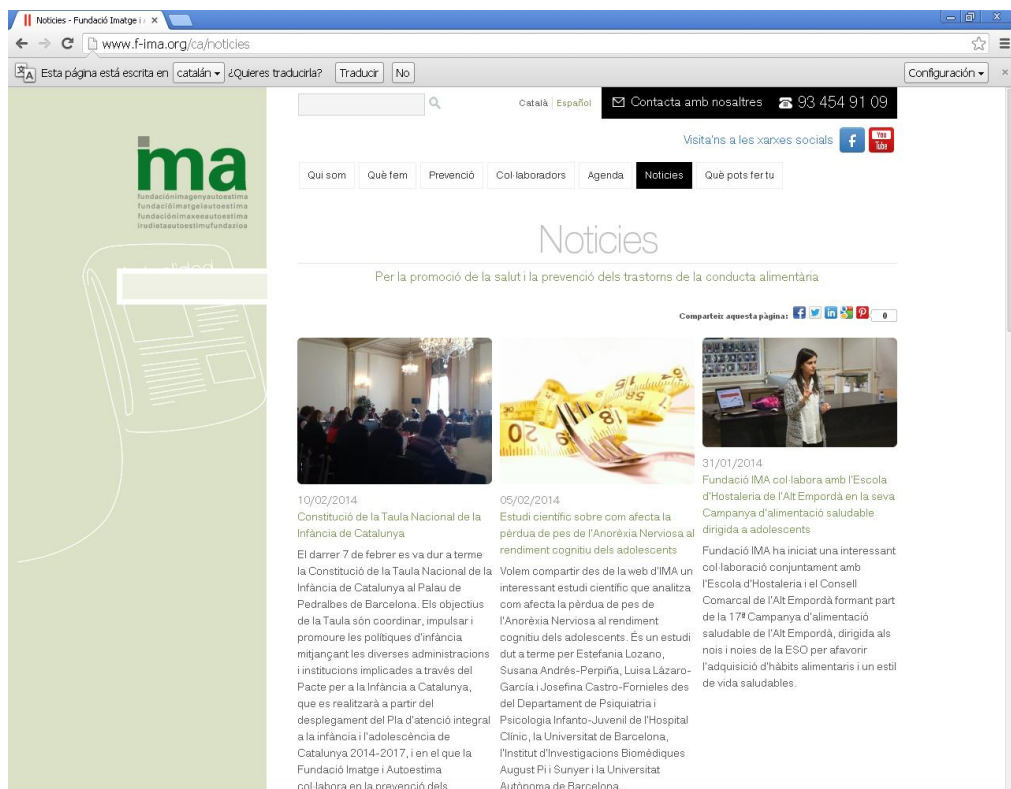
Notícies - Fundació Imatge i ×

www.f-ima.org/ca/noticies

Esta página está escrita en catalán ¿Quieres traducirla? Traducir No Configuración

Català | Español

Contacta amb nosaltres 93 454 91 09

Visita'ns a les xarxes socials

ima
fundaciónimagenyautoestima
fundacióimatgeiautoestima
fundaciónimaxeeautoestima
irudietaautoestimufundazioa

Qui som | Què fem | Prevenció | Col·laboradors | Agenda | Notícies | Què pots fer tu

Notícies

Per la promoció de la salut i la prevenció dels trastorns de la conducta alimentària

Comparteix aquesta pàgina: 0

10/02/2014
Constitució de la Taula Nacional de la Infància de Catalunya

El darrer 7 de febrer es va dur a terme la Constitució de la Taula Nacional de la Infància de Catalunya al Palau de Pedralbes de Barcelona. Els objectius de la Taula són coordinar, impulsar i promoure les polítiques d'infància mitjançant les diverses administracions i institucions implicades a través del Pacte per a la Infància a Catalunya, que es realitzarà a partir del desplegament del Pla d'atenció integral a la infància i l'adolescència de Catalunya 2014-2017, i en el que la Fundació Imatge i Autoestima col·labora en la prevenció dels

05/02/2014
Estudi científic sobre com afecta la pèrdua de pes de l'Anorèxia Nerviosa al rendiment cognitiu dels adolescents

Volem compartir des de la web d'IMA un interessant estudi científic que analitza com afecta la pèrdua de pes de l'Anorèxia Nerviosa al rendiment cognitiu dels adolescents. És un estudi dut a terme per Estefania Lozano, Susana Andrés-Perpiña, Luisa Lázaro-García i Josefina Castro-Fornieles des del Departament de Psiquiatria i Psicologia Infanto-Juvenil de l'Hospital Clínic, la Universitat de Barcelona, l'Institut d'Investigacions Biomèdiques August Pi i Sunyer i la Universitat Autònoma de Barcelona.

31/01/2014
Fundació IMA col·labora amb l'Escola d'Hostaleria de l'Alt Empordà en la seva Campanya d'alimentació saludable dirigida a adolescents

Fundació IMA ha iniciat una interessant col·laboració conjuntament amb l'Escola d'Hostaleria i el Consell Comarcal de l'Alt Empordà formant part de la 17ª Campanya d'alimentació saludable de l'Alt Empordà, dirigida als nois i noies de la ESO per afavorir l'adquisició d'hàbits alimentaris i un estil de vida saludables.